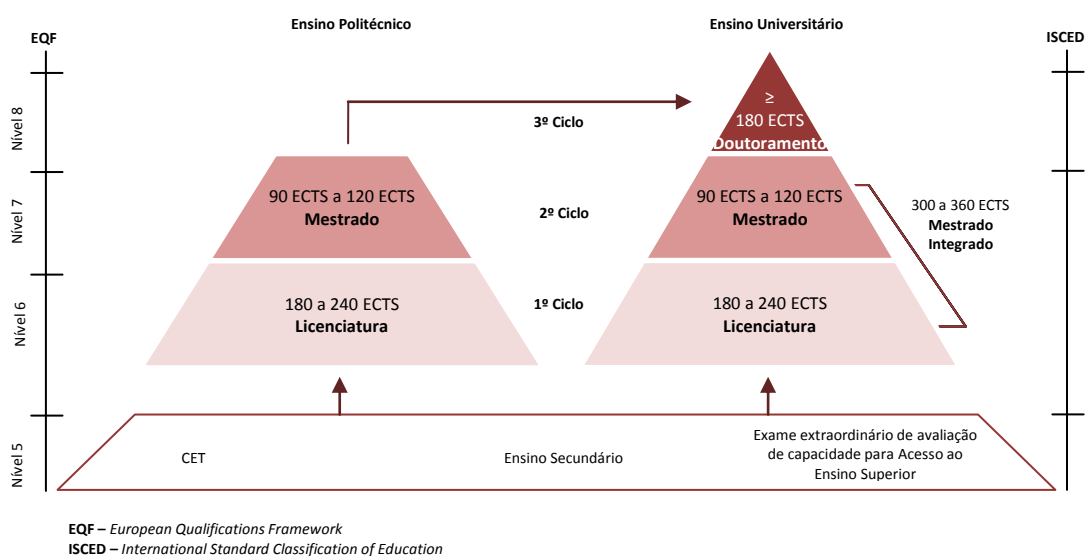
EQF

Ensino Politécnico

Ensino Universitário

ISCED

Nível 8

Nível 7

Nível 6

Nível 5

3º Ciclo

≥ 180 ECTS
**Doutoramento**

90 ECTS a 120 ECTS
**Mestrado**

2º Ciclo

90 ECTS a 120 ECTS
**Mestrado**

300 a 360 ECTS
**Mestrado Integrado**

180 a 240 ECTS
**Licenciatura**

1º Ciclo

180 a 240 ECTS
**Licenciatura**

CET

Ensino Secundário

Exame extraordinário de avaliação de capacidade para Acesso ao Ensino Superior

**EQF –** *European Qualifications Framework*
**ISCED –** *International Standard Classification of Education*